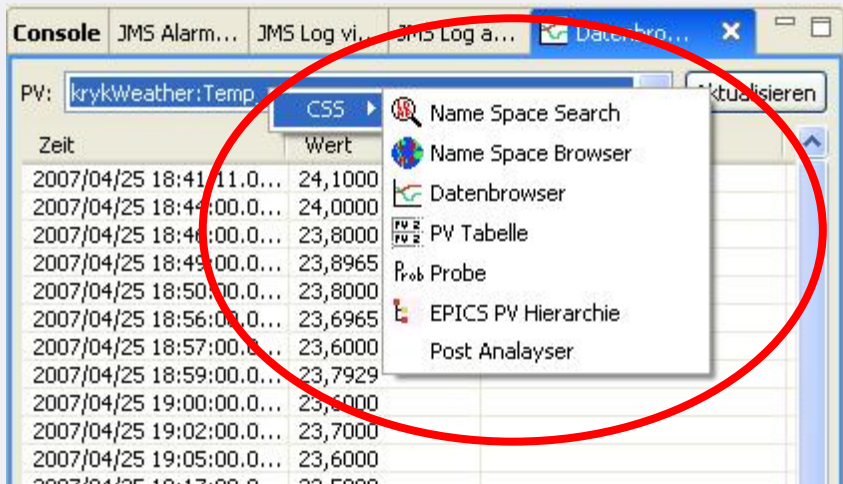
Console | JMS Alarm... | JMS Log vi... | JMS Log a... | Datenbro...

PV: krykWeather:Temp

Aktualisieren

CSS

Name Space Search
Name Space Browser
Datenbrowser
PV Tabelle
Probe
EPICS PV Hierarchie
Post Analayser

| Zeit | Wert |
|---|---|
| 2007/04/25 18:41:11.0... | 24,1000 |
| 2007/04/25 18:44:00.0... | 24,0000 |
| 2007/04/25 18:46:00.0... | 23,8000 |
| 2007/04/25 18:49:00.0... | 23,8965 |
| 2007/04/25 18:50:00.0... | 23,8000 |
| 2007/04/25 18:56:00.0... | 23,6965 |
| 2007/04/25 18:57:00.0... | 23,6000 |
| 2007/04/25 18:59:00.0... | 23,7929 |
| 2007/04/25 19:00:00.0... | 23,6000 |
| 2007/04/25 19:02:00.0... | 23,7000 |
| 2007/04/25 19:05:00.0... | 23,6000 |
| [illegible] | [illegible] |